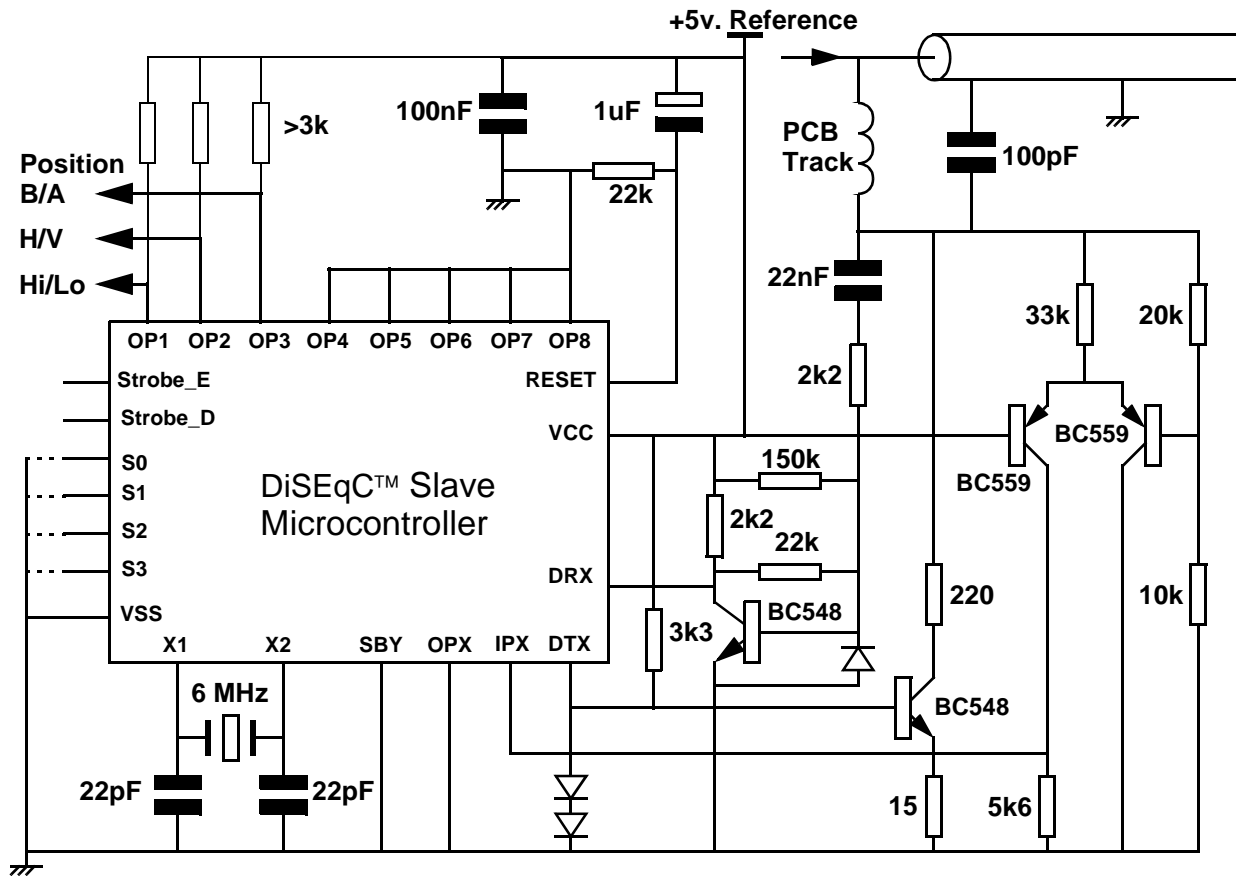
+5v. Reference

100nF
1uF
>3k
PCB Track
100pF
Position B/A
22k
H/V
Hi/Lo
22nF
33k
20k
OP1 OP2 OP3 OP4 OP5 OP6 OP7 OP8
Strobe_E
RESET
2k2
Strobe_D
VCC
BC559
S0
150k
BC559
S1
DiSEqC™ Slave Microcontroller
S2
2k2
22k
S3
DRX
VSS
220
10k
3k3
BC548
X1 X2 SBY OPX IPX DTX
6 MHz
BC548
22pF
22pF
15
5k6